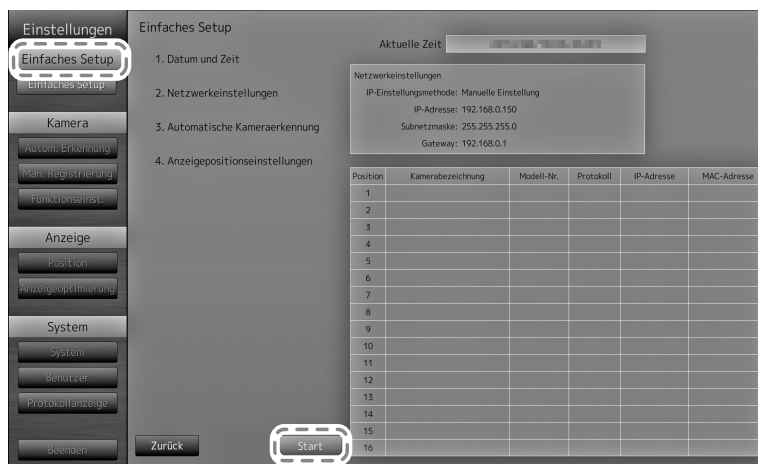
Einstellungen

Einfaches Setup

Einfaches Setup

Kamera

Autom. Erkennung

Man. Registrierung

Funktionseinst.

Anzeige

Position

Anzeigeoptimierung

System

System

Benutzer

Protokollanzeige

Beenden

Einfaches Setup

1. Datum und Zeit

2. Netzwerkeinstellungen

3. Automatische Kameraerkennung

4. Anzeigepositionseinstellungen

Aktuelle Zeit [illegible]

Netzwerkeinstellungen
IP-Einstellungsmethode: Manuelle Einstellung
IP-Adresse: 192.168.0.150
Subnetzmaske: 255.255.255.0
Gateway: 192.168.0.1

| Position | Kamerabezeichnung | Modell-Nr. | Protokoll | IP-Adresse | MAC-Adresse |
|---|---|---|---|---|---|
| 1 | | | | | |
| 2 | | | | | |
| 3 | | | | | |
| 4 | | | | | |
| 5 | | | | | |
| 6 | | | | | |
| 7 | | | | | |
| 8 | | | | | |
| 9 | | | | | |
| 10 | | | | | |
| 11 | | | | | |
| 12 | | | | | |
| 13 | | | | | |
| 14 | | | | | |
| 15 | | | | | |
| 16 | | | | | |

Zurück

Start